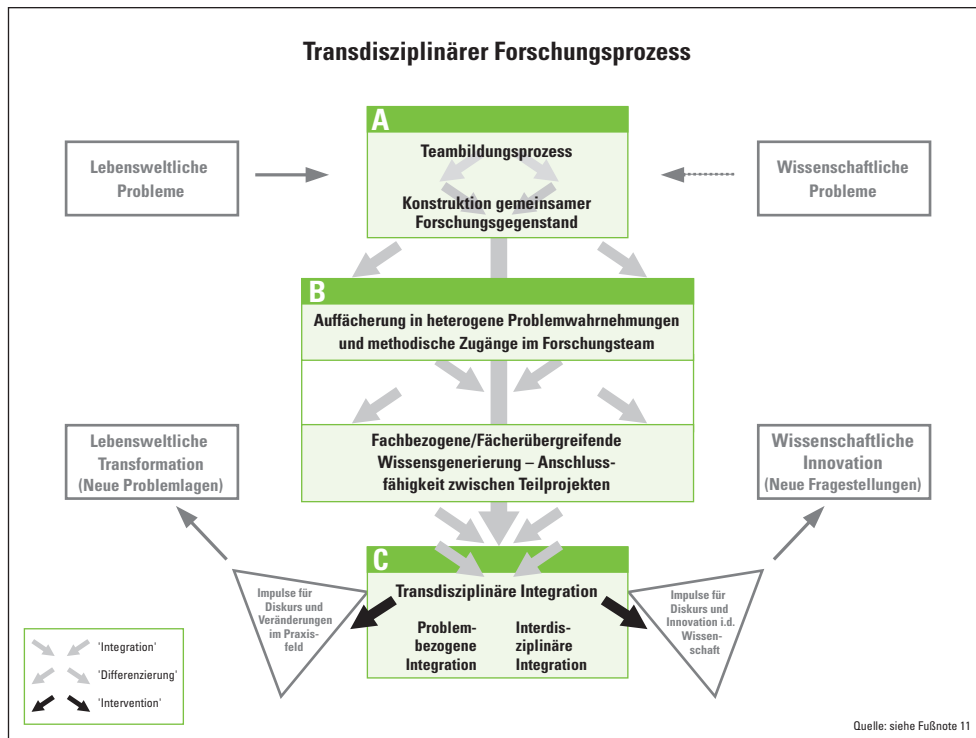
Transdisziplinärer Forschungsprozess

Lebensweltliche Probleme

A

Teambildungsprozess

Konstruktion gemeinsamer Forschungsgegenstand

Wissenschaftliche Probleme

B

Auffächerung in heterogene Problemwahrnehmungen und methodische Zugänge im Forschungsteam

Lebensweltliche Transformation (Neue Problemlagen)

Fachbezogene/Fächerübergreifende Wissensgenerierung – Anschlussfähigkeit zwischen Teilprojekten

Wissenschaftliche Innovation (Neue Fragestellungen)

C

Transdisziplinäre Integration

Problembezogene Integration

Interdisziplinäre Integration

Impulse für Diskurs und Veränderungen im Praxisfeld

Impulse für Diskurs und Innovation i.d. Wissenschaft

'Integration'

'Differenzierung'

'Intervention'

Quelle: siehe Fußnote 11